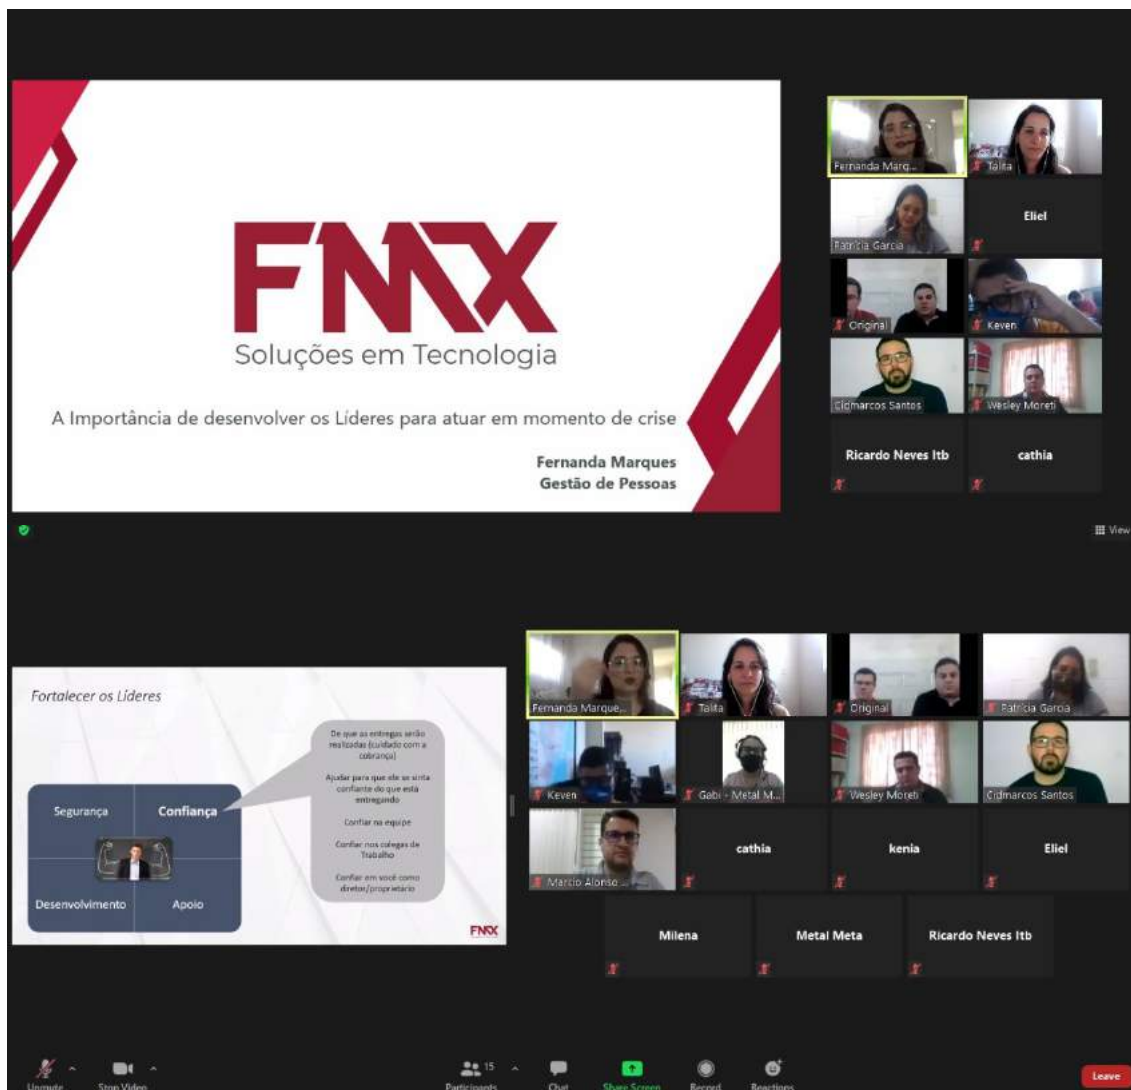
FMX
Soluções em Tecnologia

A Importância de desenvolver os Líderes para atuar em momento de crise

Fernanda Marques
Gestão de Pessoas

Fernanda Marq...
Talita
Patrícia Garcia
Eliel
Original
Keven
Cidmarcos Santos
Wesley Moreti
Ricardo Neves Itb
cathia

View

Fortalecer os Líderes

Segurança
Confiança
Desenvolvimento
Apoio

De que as entregas serão realizadas (cuidado com a cobrança)

Ajudar para que ele se sinta confiante do que está entregando

Confiar na equipe

Confiar nos colegas de Trabalho

Confiar em você como diretor/proprietário

FMX

Fernanda Marque...
Talita
Original
Patrícia Garcia
Keven
Gabi - Metal M...
Wesley Moreti
Cidmarcos Santos
Marcio Alonso ...
cathia
kenia
Eliel
Milena
Metal Meta
Ricardo Neves Itb

Unmute
Stop Video
15
Participants
Chat
Share Screen
Record
Reactions
Leave